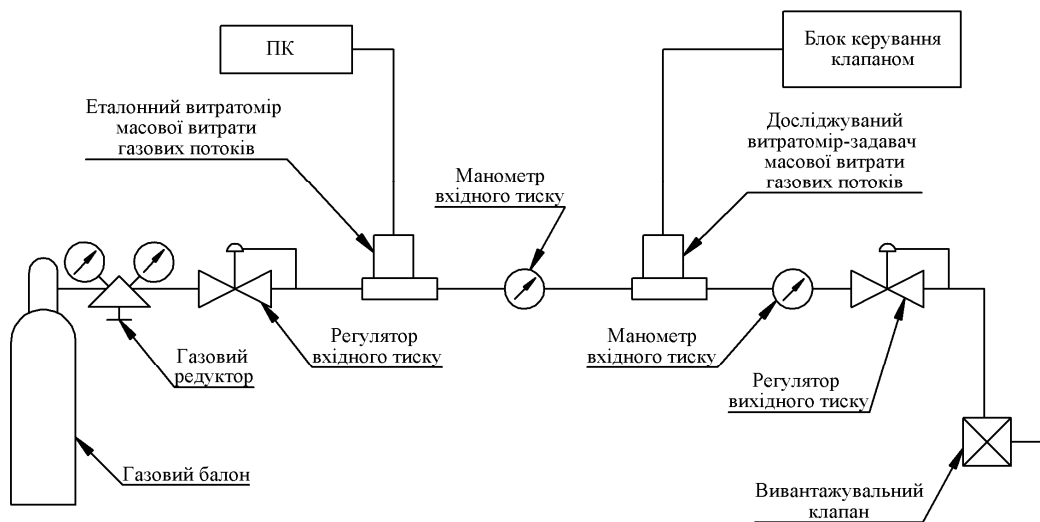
ПК

Блок керування клапаном

Еталонний витратомір масової витрати газових потоків

Манометр вхідного тиску

Досліджуваний витратомір-задавач масової витрати газових потоків

Регулятор вхідного тиску

Газовий редуктор

Манометр вхідного тиску

Регулятор вихідного тиску

Газовий балон

Вивантажувальний клапан